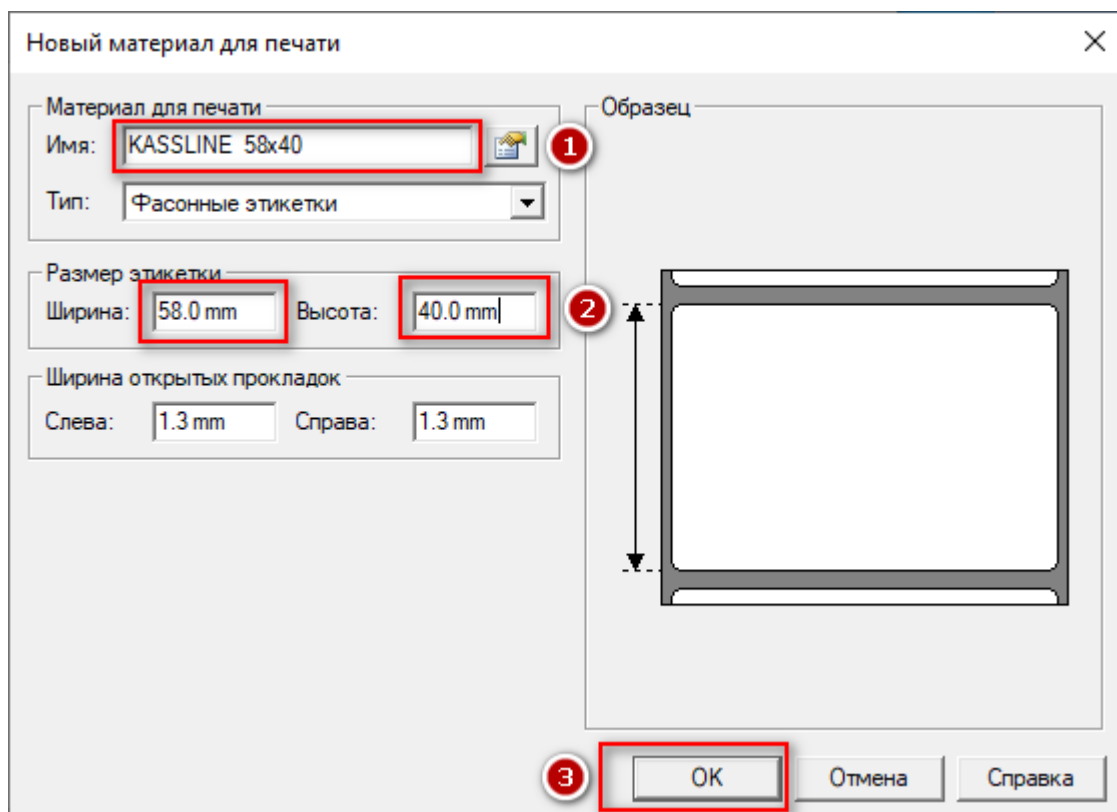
Новый материал для печати

×

Материал для печати

Имя: KASSLINE 58x40

1

Тип: Фасонные этикетки

Размер этикетки

Ширина: 58.0 mm Высота: 40.0 mm

2

Ширина открытых прокладок

Слева: 1.3 mm Справа: 1.3 mm

Образец

3

OK Отмена Справка